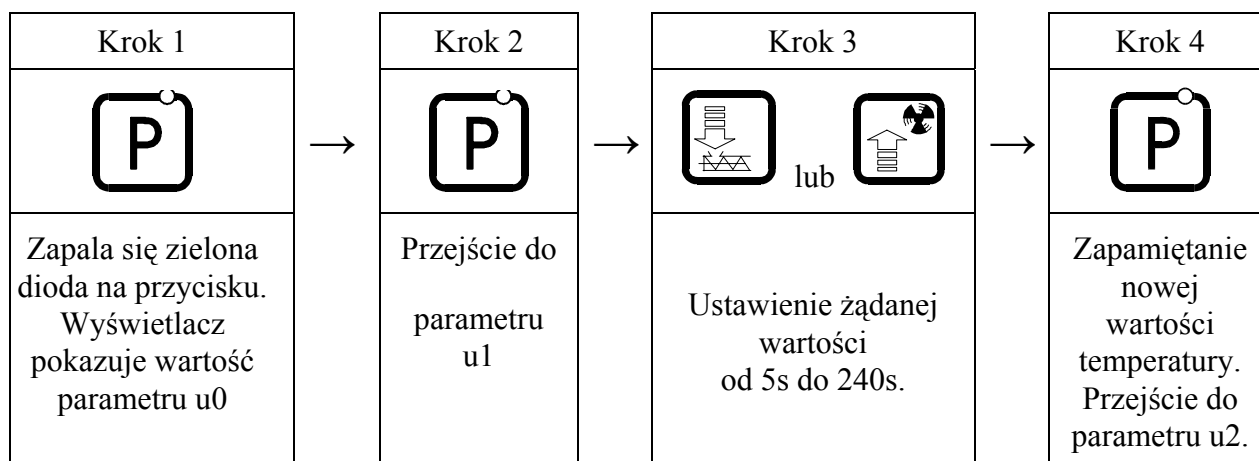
Krok 1

P

Zapala się zielona dioda na przycisku. Wyświetlacz pokazuje wartość parametru u0

→

Krok 2

P

Przejście do

parametru u1

→

Krok 3

lub

Ustawienie żądanej wartości od 5s do 240s.

→

Krok 4

P

Zapamiętanie nowej wartości temperatury. Przejście do parametru u2.